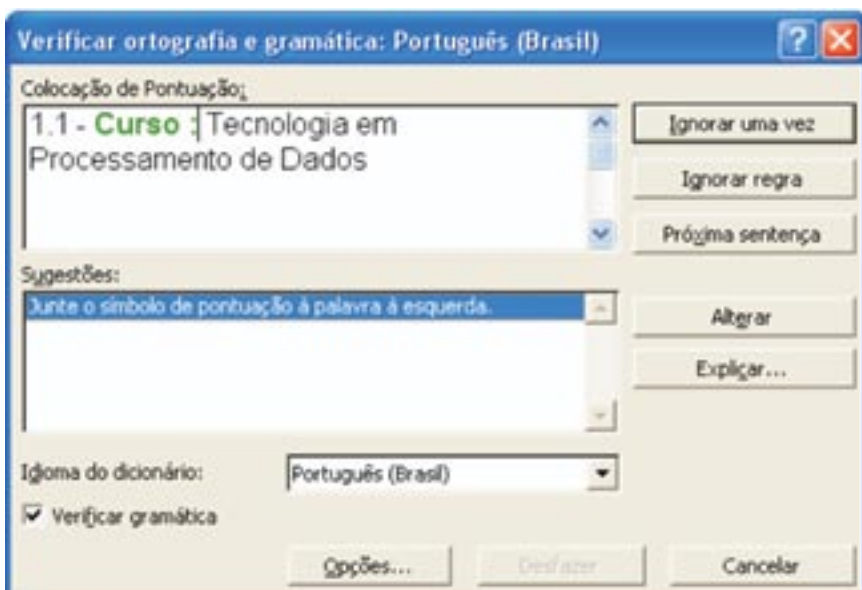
Verificar ortografia e gramática: Português (Brasil)

Colocação de Pontuação:

1.1 - Curso : Tecnologia em Processamento de Dados

Ignorar uma vez

Ignorar regra

Próxima sentença

Sugestões:

Junte o símbolo de pontuação à palavra à esquerda.

Alterar

Explicar...

Idioma do dicionário:

Português (Brasil)

Verificar gramática

Opções...

Desfazer

Cancelar